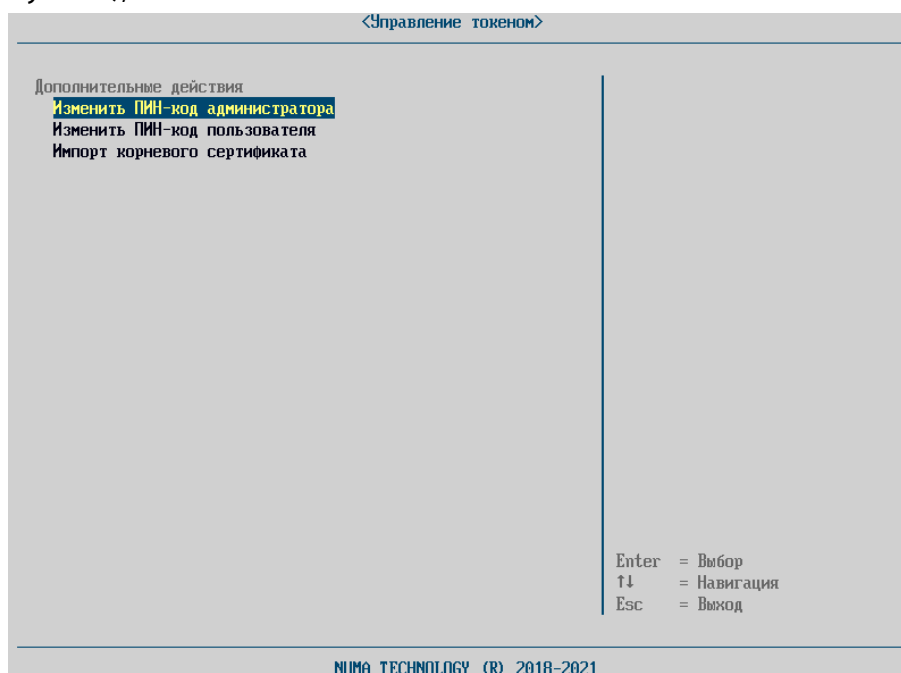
<Управление токеном>

Дополнительные действия
Изменить ПИН-код администратора
Изменить ПИН-код пользователя
Импорт корневого сертификата

Enter = Выбор
↑↓ = Навигация
Esc = Выход

NUMA TECHNOLOGY (R) 2018-2021